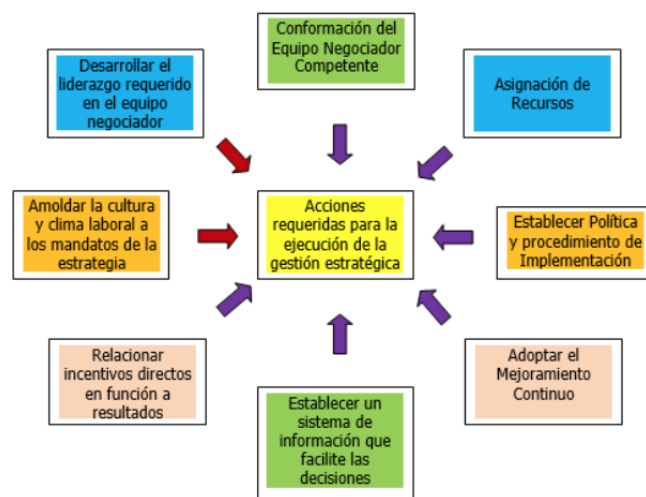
Conformación del Equipo Negociador Competente

Desarrollar el liderazgo requerido en el equipo negociador

Asignación de Recursos

Amoldar la cultura y clima laboral a los mandatos de la estrategia

Acciones requeridas para la ejecución de la gestión estratégica

Establecer Política y procedimiento de Implementación

Relacionar incentivos directos en función a resultados

Adoptar el Mejoramiento Continuo

Establecer un sistema de información que facilite las decisiones